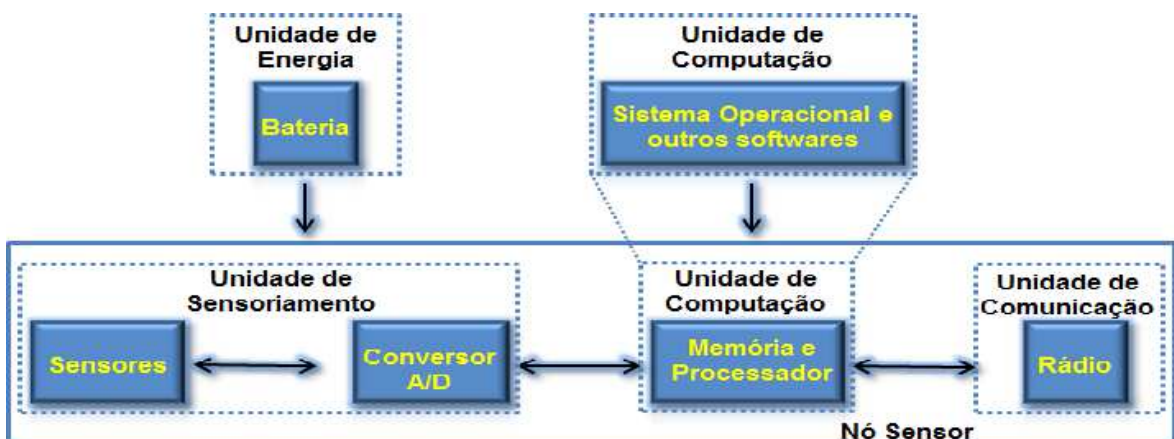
Unidade de Energia

Bateria

Unidade de Computação

Sistema Operacional e outros softwares

Unidade de Sensoriamento

Sensores

Conversor A/D

Unidade de Computação

Memória e Processador

Unidade de Comunicação

Rádio

Nó Sensor